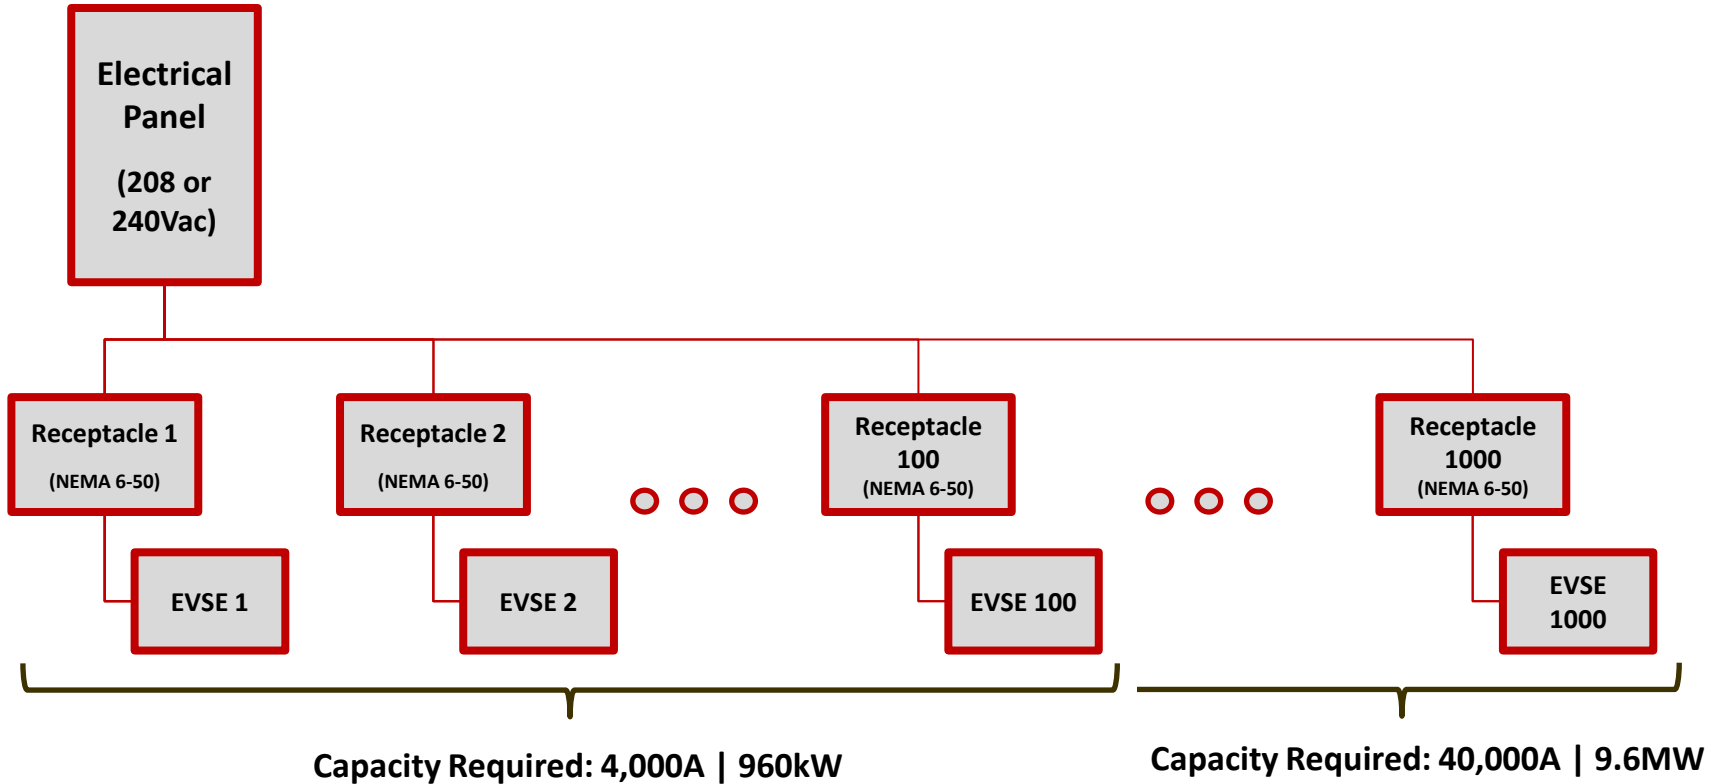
Electrical Panel

(208 or 240Vac)

Receptacle 1
(NEMA 6-50)

EVSE 1

Receptacle 2
(NEMA 6-50)

EVSE 2

Receptacle 100
(NEMA 6-50)

EVSE 100

Receptacle 1000
(NEMA 6-50)

EVSE 1000

Capacity Required: 4,000A | 960kW

Capacity Required: 40,000A | 9.6MW